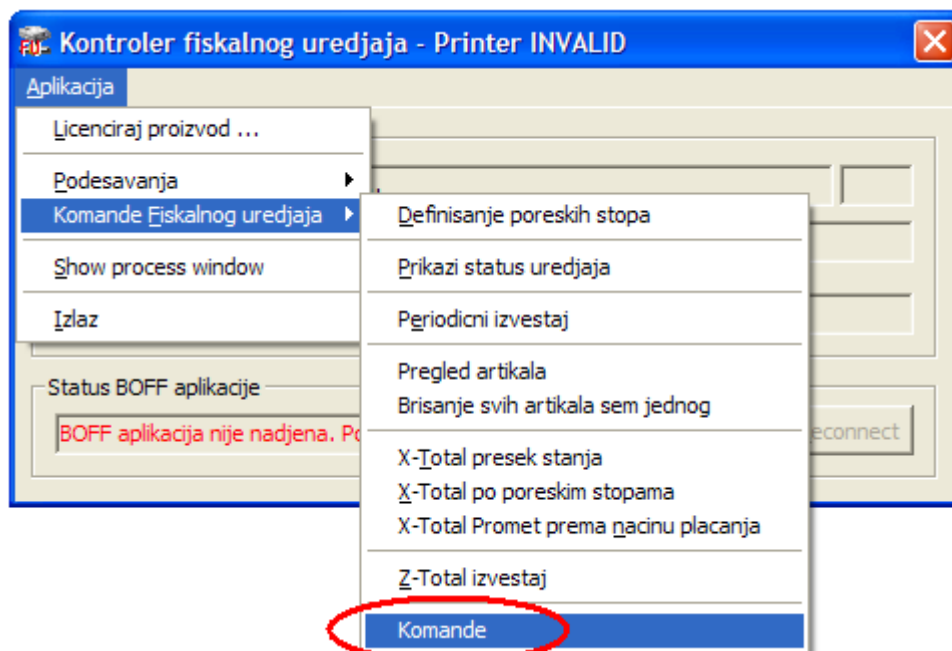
Kontroler fiskalnog uredjaja - Printer INVALID

Aplikacija

Licenciraj proizvod ...

Podesavanja

Komande Fiskalnog uredjaja

Show process window

Izlaz

Definisanje poreskih stopa

Prikazi status uredjaja

Periodicni izvestaj

Pregled artikala

Brisanje svih artikala sem jednog

X-Total presek stanja

X-Total po poreskim stopama

X-Total Promet prema nacinu placanja

Z-Total izvestaj

Komande

Status BOFF aplikacije

BOFF aplikacija nije nadjena. Po

econnect